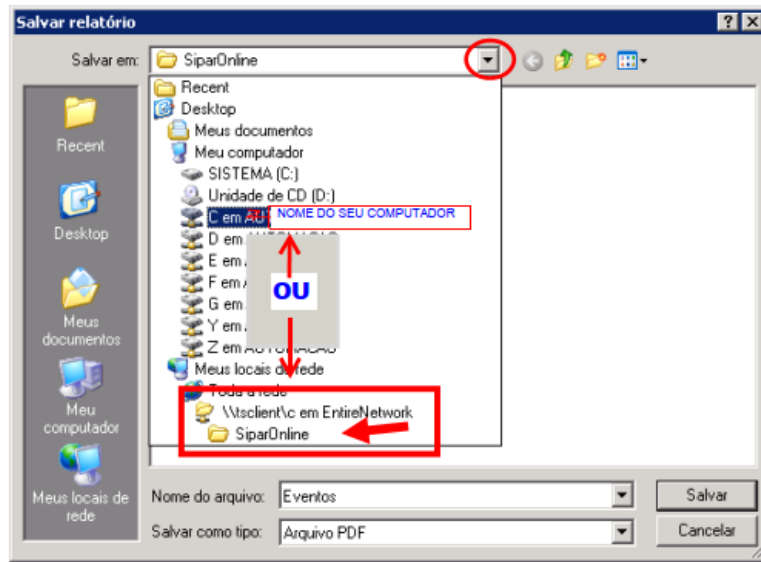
Salvar relatório

Salvar em: SiparOnline

Recent
Desktop
Meus documentos
Meu computador
SISTEMA (C:)
Unidade de CD (D:)
C em AU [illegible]
NOME DO SEU COMPUTADOR
D em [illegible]
E em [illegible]
F em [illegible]
G em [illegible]
Y em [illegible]
Z em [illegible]
OU
Meus locais de rede
Toda a rede
\\tsclient\c em EntireNetwork
SiparOnline

Recent
Desktop
Meus documentos
Meu computador
Meus locais de rede

Nome do arquivo: Eventos
Salvar como tipo: Arquivo PDF
Salvar
Cancelar